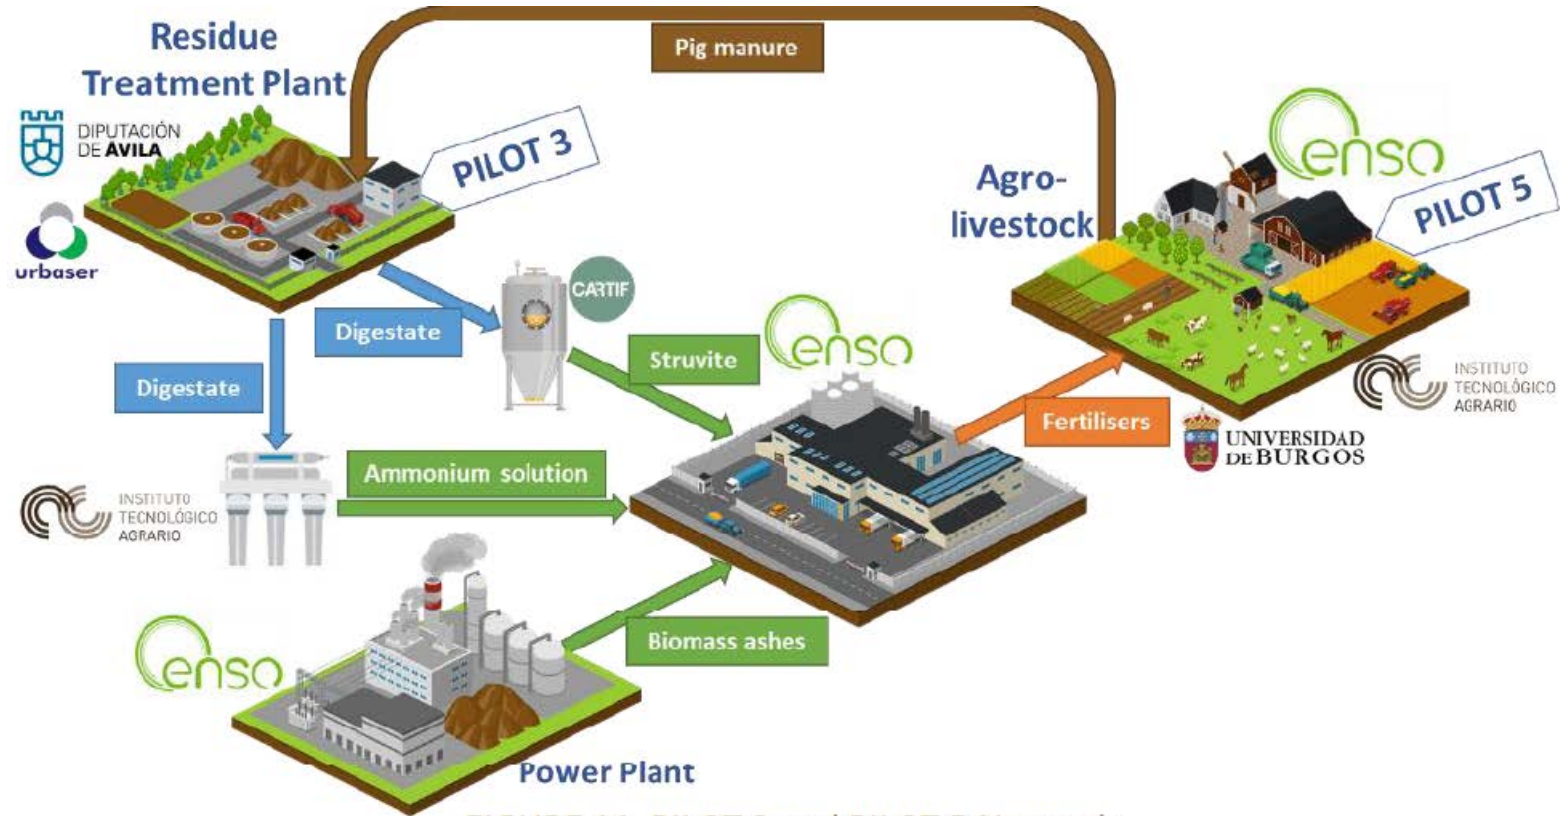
Residue Treatment Plant

Pig manure

DIPUTACIÓN DE AVILA

urbaser

PILOT 3

Agro-livestock

enso

PILOT 5

CARTIF

Digestate

Digestate

Struvite

enso

INSTITUTO TECNOLÓGICO AGRARIO

Fertilisers

UNIVERSIDAD DE BURGOS

INSTITUTO TECNOLÓGICO AGRARIO

Ammonium solution

enso

Biomass ashes

Power Plant

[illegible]